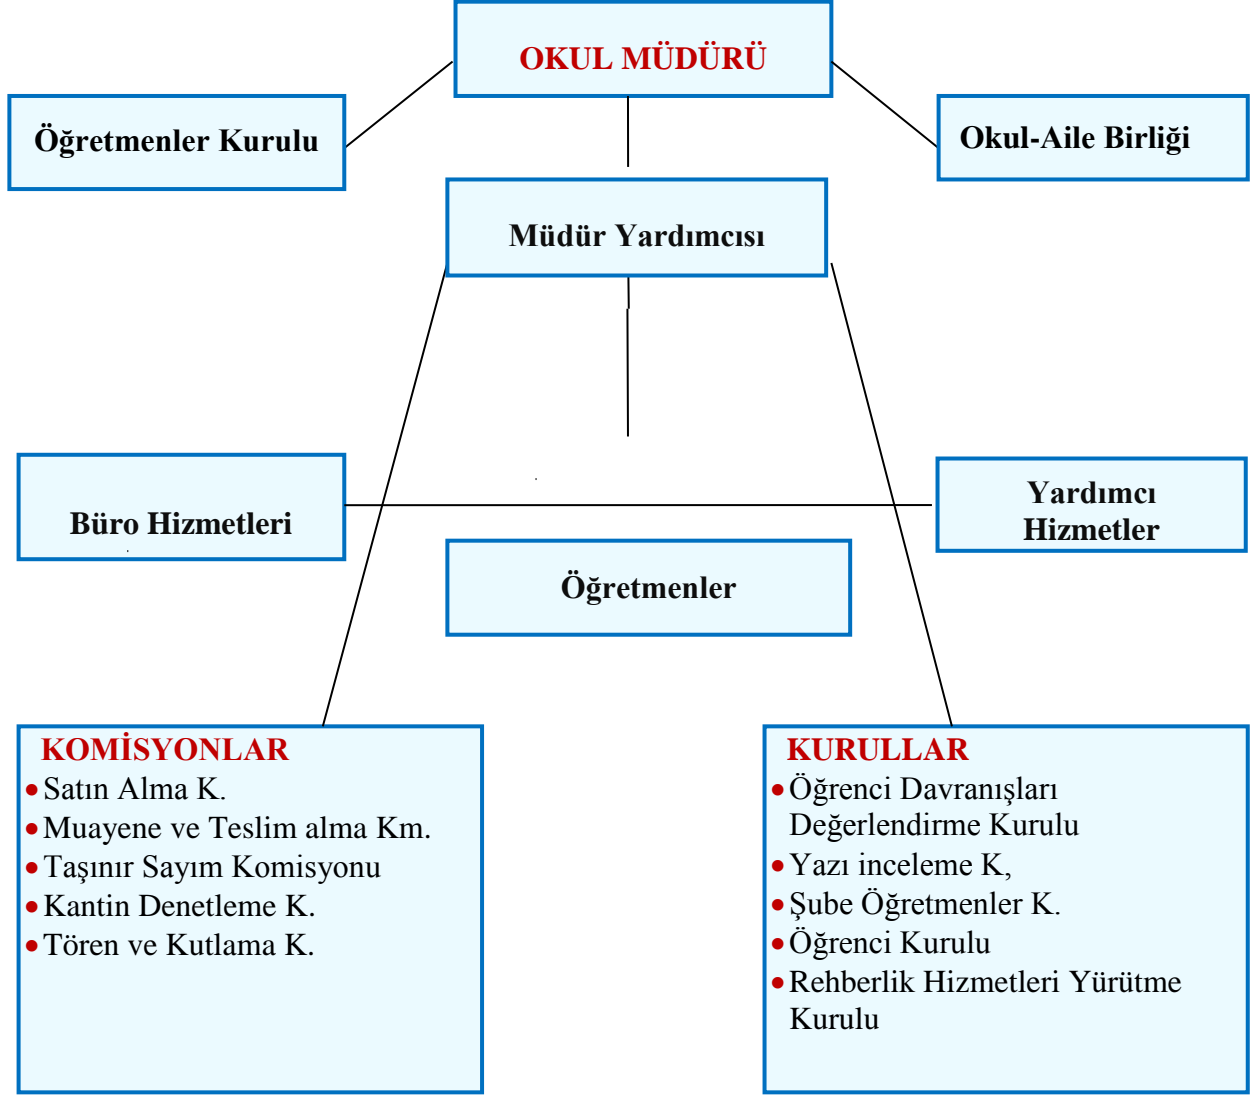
OKUL MÜDÜRÜ

Öğretmenler Kurulu

Okul-Aile Birliği

Müdür Yardımcısı

Büro Hizmetleri

Yardımcı Hizmetler

Öğretmenler

KOMİSYONLAR
- Satın Alma K.
- Muayene ve Teslim alma Km.
- Taşınır Sayım Komisyonu
- Kantin Denetleme K.
- Tören ve Kutlama K.

KURULLAR
- Öğrenci Davranışları Değerlendirme Kurulu
- Yazı inceleme K,
- Şube Öğretmenler K.
- Öğrenci Kurulu
- Rehberlik Hizmetleri Yürütme Kurulu